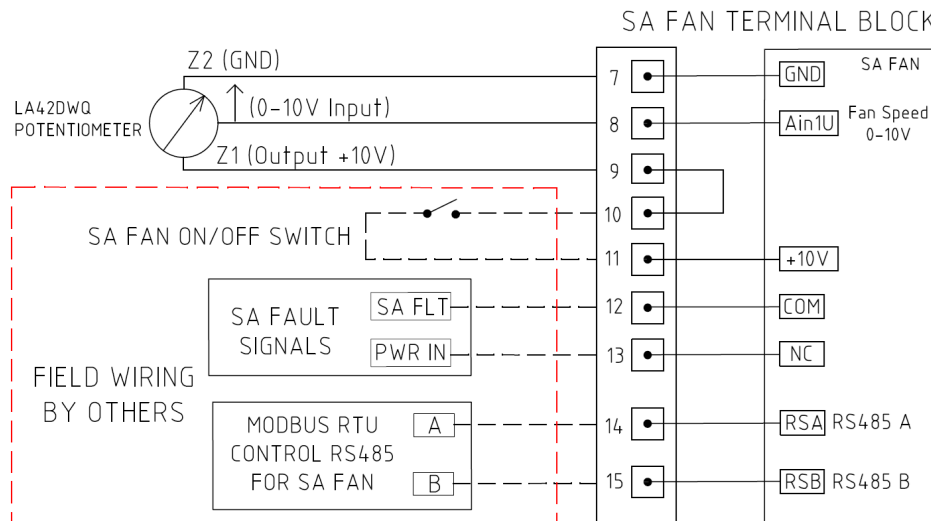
SA FAN TERMINAL BLOCK

SA FAN

LA42DWQ POTENTIOMETER

Z2 (GND)

(0-10V Input)

Z1 (Output +10V)

7
8
9
10
11
12
13
14
15

GND

Ain1U

Fan Speed 0-10V

+10V

COM

NC

RSA RS485 A

RSB RS485 B

SA FAN ON/OFF SWITCH

SA FAULT SIGNALS

SA FLT

PWR IN

FIELD WIRING BY OTHERS

MODBUS RTU CONTROL RS485 FOR SA FAN

A

B